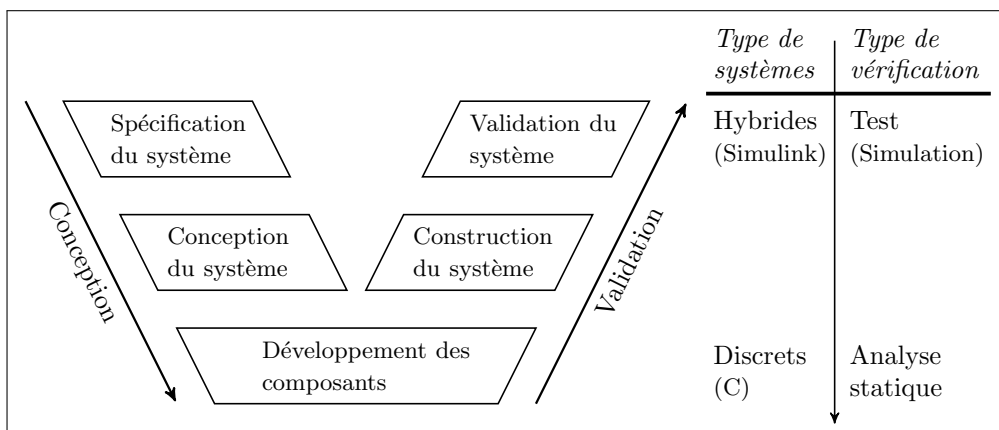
Spécification du système

Validation du système

Conception du système

Construction du système

Développement des composants

Conception

Validation

| *Type de systèmes* | *Type de vérification* |
|---|---|
| Hybrides (Simulink) | Test (Simulation) |
| Discrets (C) | Analyse statique |